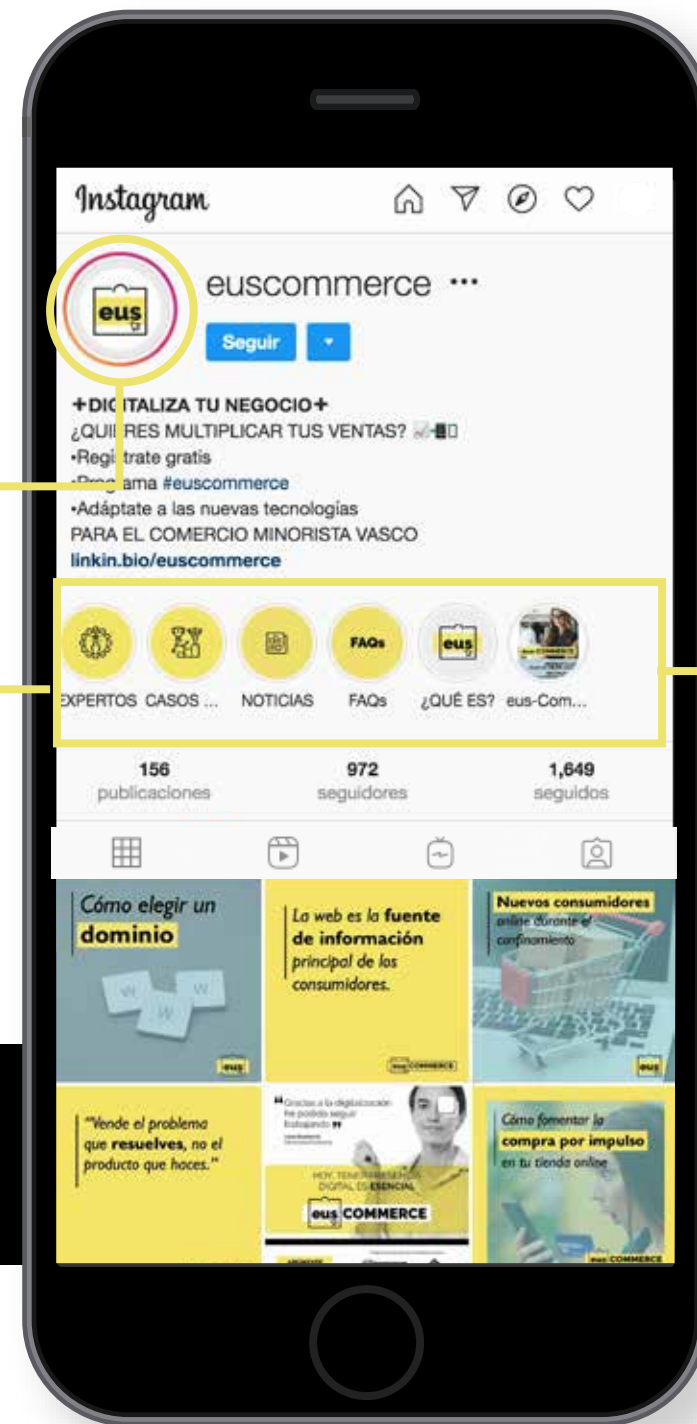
Instagram

eus

euscommerce ···

Seguir

+DIGITALIZA TU NEGOCIO+
¿QUIERES MULTIPLICAR TUS VENTAS?
•Regístrate gratis
•Programa #euscommerce
•Adáptate a las nuevas tecnologías
PARA EL COMERCIO MINORISTA VASCO
linkin.bio/euscommerce

FAQs

eus

EXPERTOS CASOS ... NOTICIAS FAQs ¿QUÉ ES? eus-Com...

156 publicaciones
972 seguidores
1,649 seguidos

Cómo elegir un dominio

eus

La web es la fuente de información principal de los consumidores.

eus COMMERCE

Nuevos consumidores online durante el confinamiento

eus

"Vende el problema que resuelves, no el producto que haces."

"Gracias a la digitalización he podido seguir trabajando"

HOY, TENER PRESENCIA DIGITAL ES ESENCIAL

eus COMMERCE

Cómo fomentar la compra por impulso en tu tienda online

eus COMMERCE